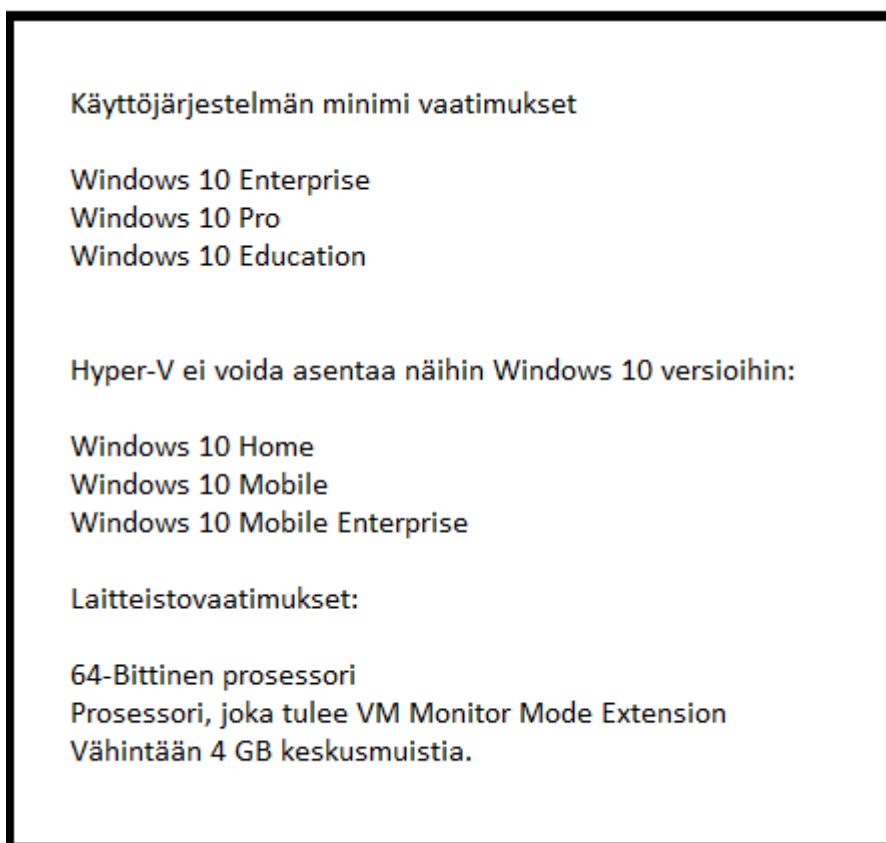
Käyttöjärjestelmän minimi vaatimukset

Windows 10 Enterprise
Windows 10 Pro
Windows 10 Education

Hyper-V ei voida asentaa näihin Windows 10 versioihin:

Windows 10 Home
Windows 10 Mobile
Windows 10 Mobile Enterprise

Laitteistovaatimukset:

64-Bittinen prosessori
Prosessori, joka tulee VM Monitor Mode Extension
Vähintään 4 GB keskusmuistia.